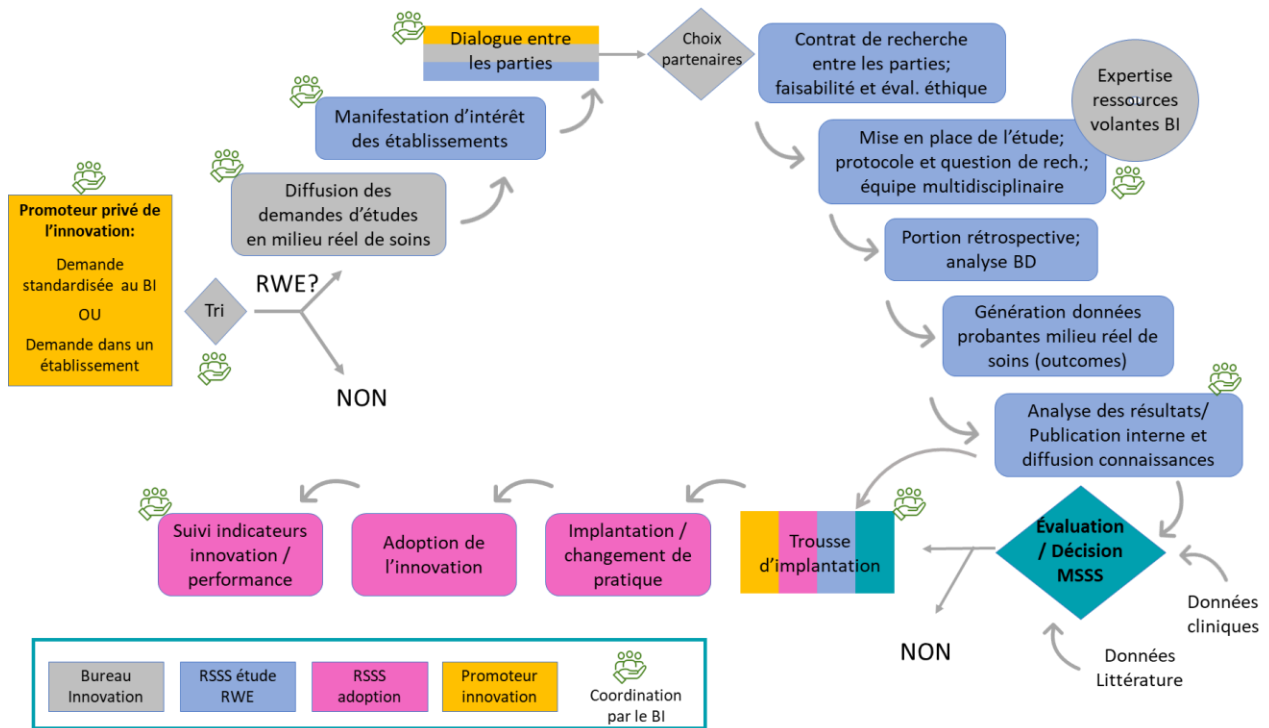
Promoteur privé de l'innovation:

Demande standardisée au BI

OU

Demande dans un établissement

Tri

RWE?

NON

Diffusion des demandes d'études en milieu réel de soins

Manifestation d'intérêt des établissements

Dialogue entre les parties

Choix partenaires

Contrat de recherche entre les parties; faisabilité et éval. éthique

Expertise ressources volantes BI

Mise en place de l'étude; protocole et question de rech.; équipe multidisciplinaire

Portion rétrospective; analyse BD

Génération données probantes milieu réel de soins (outcomes)

Analyse des résultats/ Publication interne et diffusion connaissances

Évaluation / Décision MSSS

Données cliniques

Données Littérature

NON

Trousse d'implantation

Implantation / changement de pratique

Adoption de l'innovation

Suivi indicateurs innovation / performance

| Bureau Innovation | RSSS étude RWE | RSSS adoption | Promoteur innovation | Coordination par le BI |